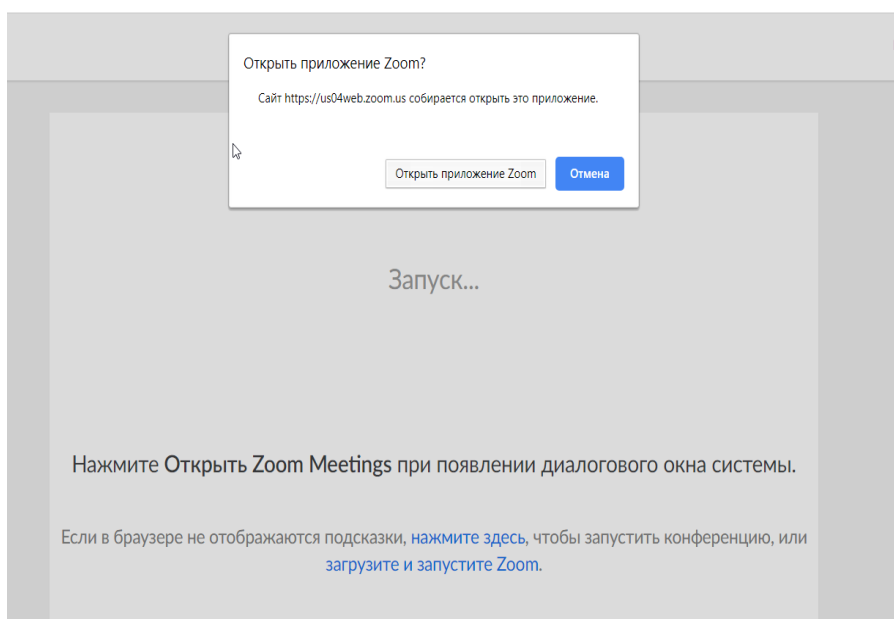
Открыть приложение Zoom?

Сайт https://us04web.zoom.us собирается открыть это приложение.

Открыть приложение Zoom

Отмена

Запуск...

Нажмите Открыть Zoom Meetings при появлении диалогового окна системы.

Если в браузере не отображаются подсказки, нажмите здесь, чтобы запустить конференцию, или загрузите и запустите Zoom.